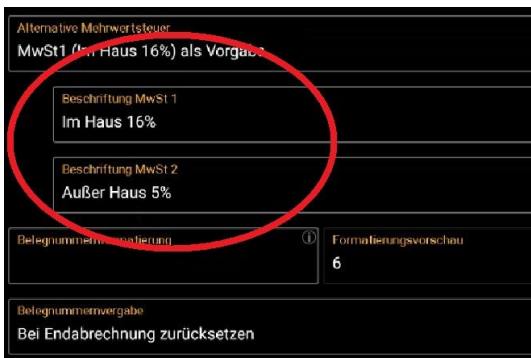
Alternative Mehrwertsteuer
MwSt1 (Im Haus 16%) als Vorgab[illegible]

Beschriftung MwSt 1
Im Haus 16%

Beschriftung MwSt 2
Außer Haus 5%

Belegnummern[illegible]atierung

Formatierungsvorschau
6

Belegnummernvergabe
Bei Endabrechnung zurücksetzen